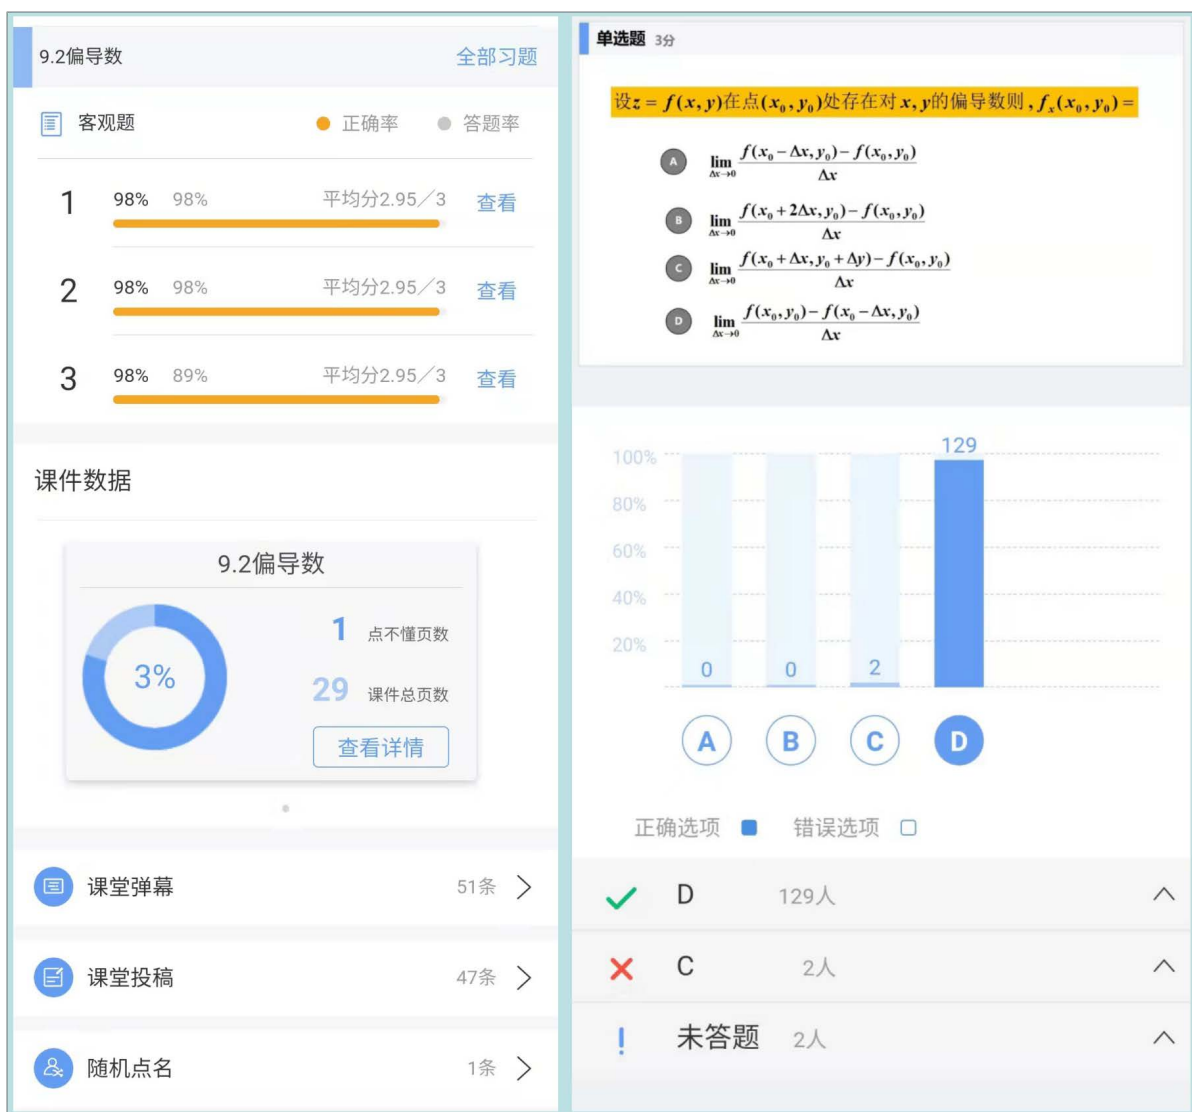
9.2偏导数 全部习题

客观题 正确率 答题率

1 98% 98% 平均分2.95/3 查看

2 98% 98% 平均分2.95/3 查看

3 98% 89% 平均分2.95/3 查看

课件数据

9.2偏导数

3%

1 点不懂页数

29 课件总页数

查看详情

课堂弹幕 51条

课堂投稿 47条

随机点名 1条

单选题 3分

设$z=f(x,y)$在点$(x_0,y_0)$处存在对$x,y$的偏导数则，$f_x(x_0,y_0)=$

A $\lim_{\Delta x\to 0}\frac{f(x_0-\Delta x,y_0)-f(x_0,y_0)}{\Delta x}$

B $\lim_{\Delta x\to 0}\frac{f(x_0+2\Delta x,y_0)-f(x_0,y_0)}{\Delta x}$

C $\lim_{\Delta x\to 0}\frac{f(x_0+\Delta x,y_0+\Delta y)-f(x_0,y_0)}{\Delta x}$

D $\lim_{\Delta x\to 0}\frac{f(x_0,y_0)-f(x_0-\Delta x,y_0)}{\Delta x}$

100%
80%
60%
40%
20%

0 0 2 129

A B C D

正确选项 错误选项

D 129人

C 2人

未答题 2人